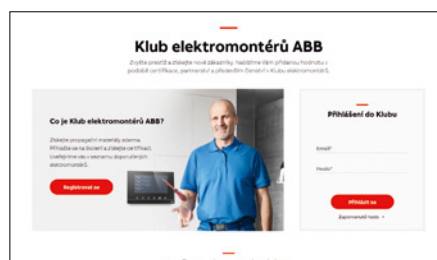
Klub elektromontérů ABB

Zvyšte prestiž a získejte nové zákazníky. Nabízíme Vám přidanou hodnotu v podobě certifikace, partnerství a především členství v Klubu elektromontérů.

Co je Klub elektromontérů ABB?

Získejte propagační materiály zdarma. Přihlaste se na školení a získejte certifikát. Uveďte firmu do seznamu doporučených elektromontérů.

Registrovat se

Přihlášení do Klubu

Email*

Heslo*

Přihlásit se

Zapomenuté heslo